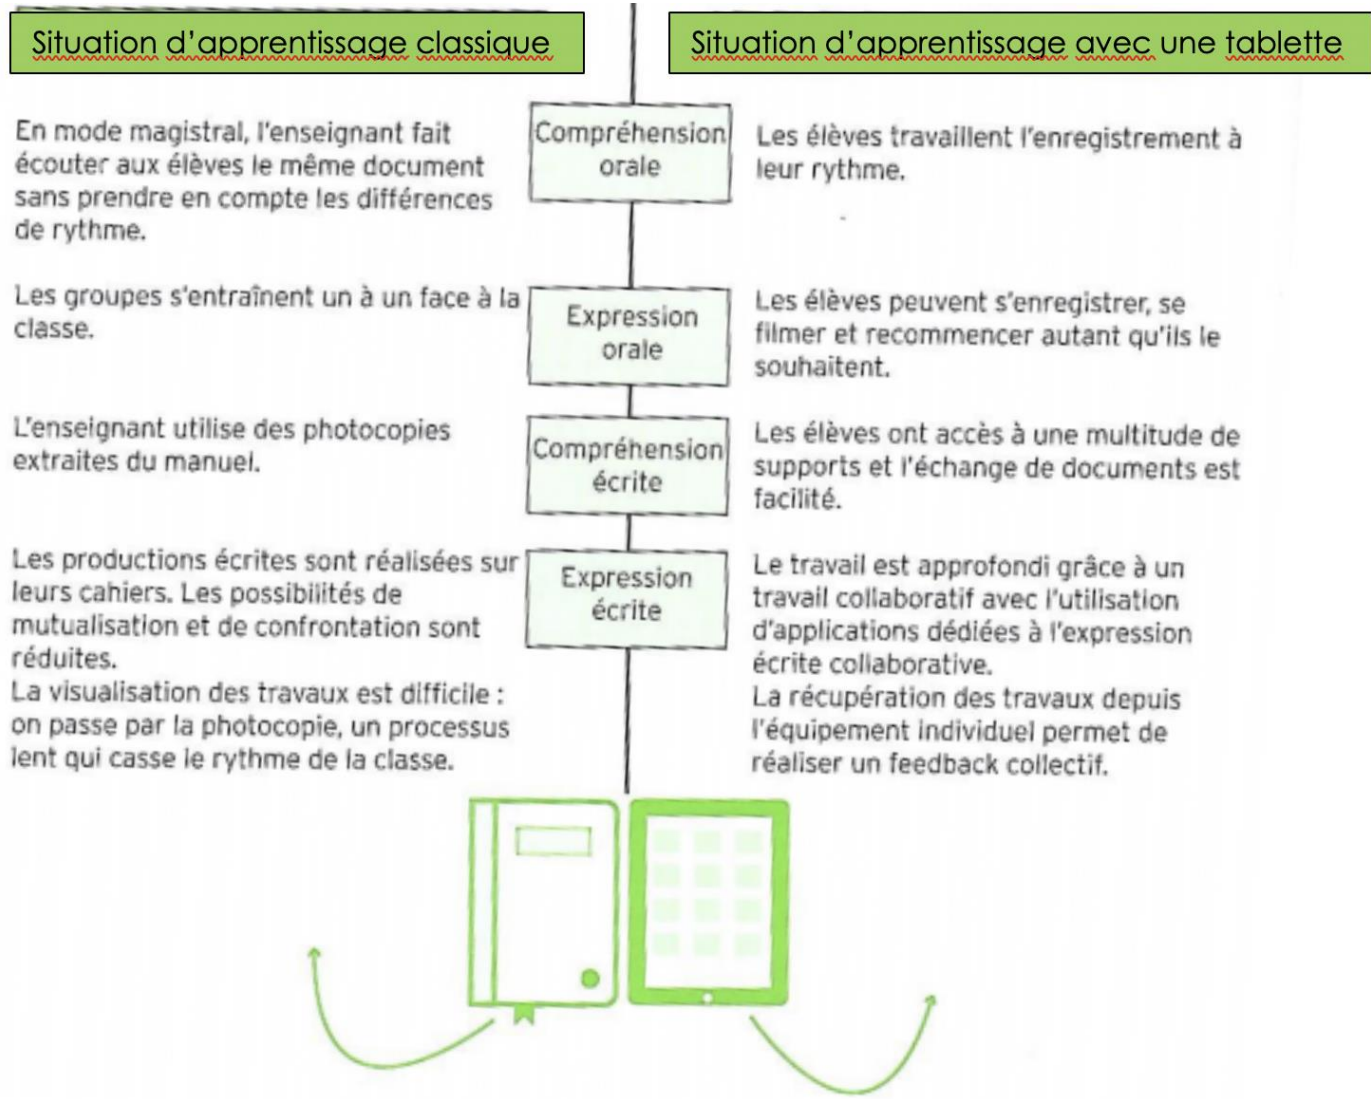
Situation d'apprentissage classique

Situation d'apprentissage avec une tablette

En mode magistral, l'enseignant fait écouter aux élèves le même document sans prendre en compte les différences de rythme.

Compréhension orale

Les élèves travaillent l'enregistrement à leur rythme.

Les groupes s'entraînent un à un face à la classe.

Expression orale

Les élèves peuvent s'enregistrer, se filmer et recommencer autant qu'ils le souhaitent.

L'enseignant utilise des photocopies extraites du manuel.

Compréhension écrite

Les élèves ont accès à une multitude de supports et l'échange de documents est facilité.

Les productions écrites sont réalisées sur leurs cahiers. Les possibilités de mutualisation et de confrontation sont réduites.
La visualisation des travaux est difficile : on passe par la photocopie, un processus lent qui casse le rythme de la classe.

Expression écrite

Le travail est approfondi grâce à un travail collaboratif avec l'utilisation d'applications dédiées à l'expression écrite collaborative.
La récupération des travaux depuis l'équipement individuel permet de réaliser un feedback collectif.